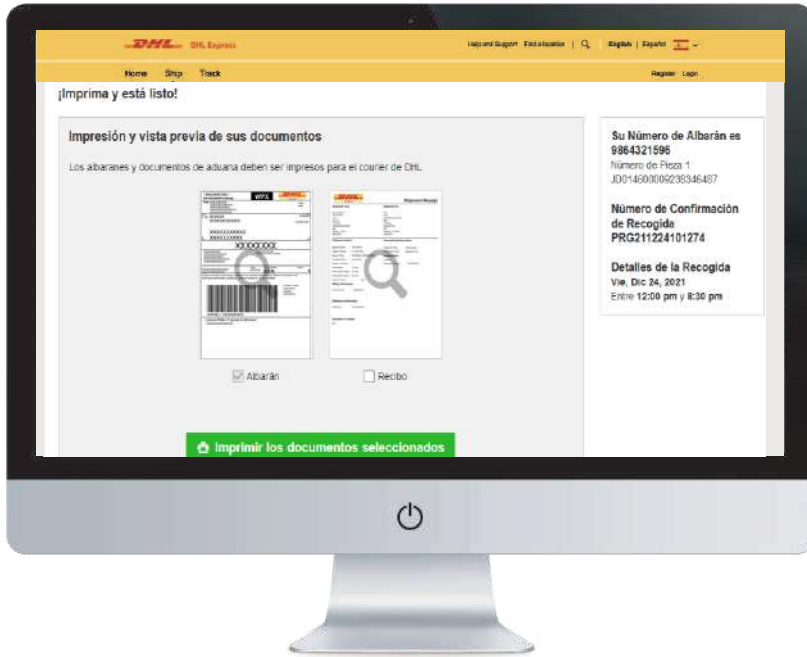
DHL DHL Express

Help and Support Find a location | English | Español

Home Ship Track

Register Login

¡Imprima y está listo!

Impresión y vista previa de sus documentos

Los albaranes y documentos de aduana deben ser impresos para el courier de DHL.

WPX

XXXXXXXXXX

XX XXX XXX

Albarán

Recibo

Imprimir los documentos seleccionados

Su Número de Albarán es 9864321596
Número de Pieza 1
JD014600009238346487

Número de Confirmación de Recogida
PRG211224101274

Detalles de la Recogida
Vie, Dic 24, 2021
Entre 12:00 pm y 8:30 pm